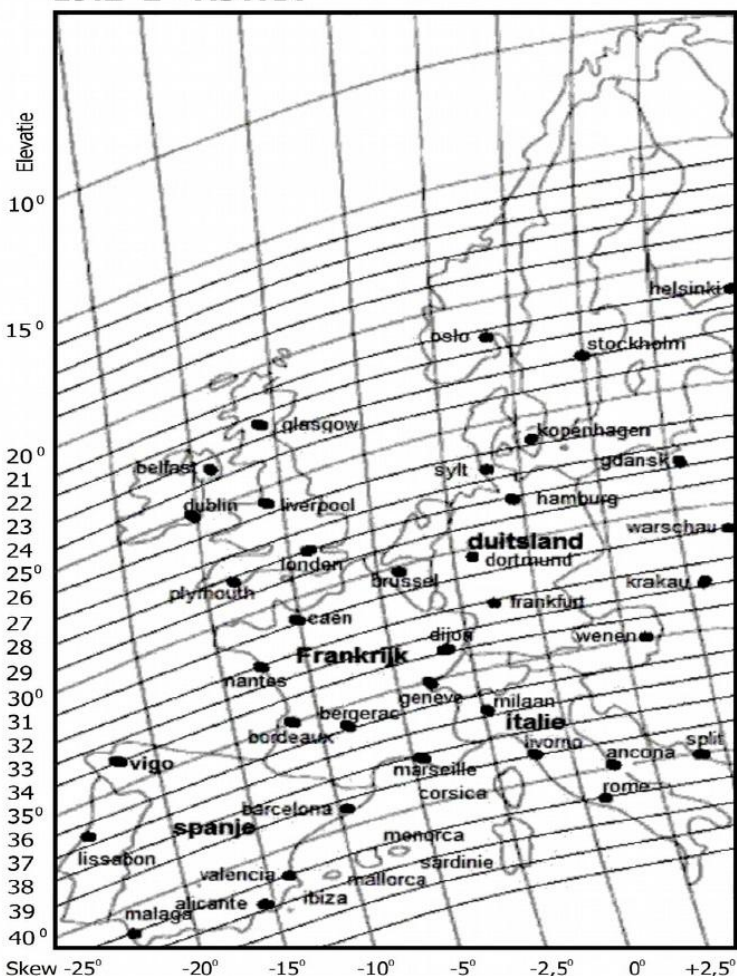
Elevatie

$10^0$
$15^0$
$20^0$
21
22
23
24
$25^0$
26
27
28
29
$30^0$
31
32
33
34
$35^0$
36
37
38
39
$40^0$

helsinki
oslo
stockholm
glasgow
kopenhagen
belfast
sylt
gdansk
dublin
liverpool
hamburg
warschau
duitsland
londen
dortmund
brussel
krakau
plymouth
frankfurt
caen
dijon
wenen
Frankrijk
nantes
geneve
milaan
bergerac
italie
bordeaux
livorno
split
vigo
marseille
ancona
corsica
rome
barcelona
spanje
menorca
lissabon
sardinie
valencia
mallorca
alicante
ibiza
malaga

Skew $-25^o$ $-20^o$ $-15^o$ $-10^o$ $-5^o$ $-2,5^o$ $0^o$ $+2,5^o$